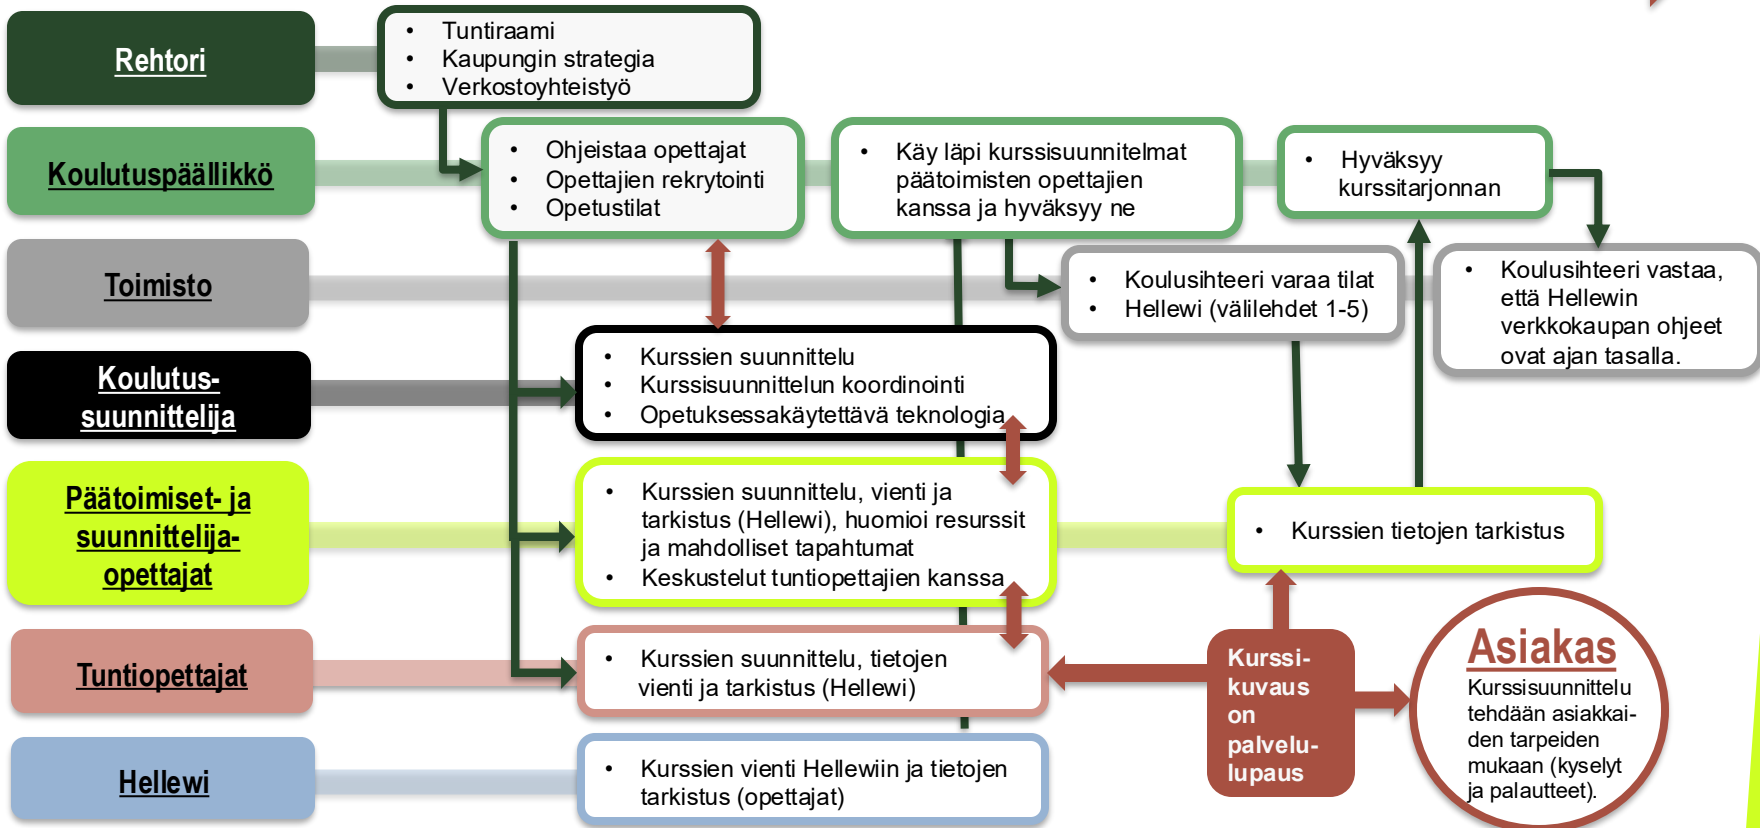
Rehtori

- Tuntiraami
- Kaupungin strategia
- Verkostoyhteistyö

Koulutuspäällikkö

- Ohjeistaa opettajat
- Opettajien rekrytointi
- Opetustilat

- Käy läpi kurssisuunnitelmat päätoimisten opettajien kanssa ja hyväksyy ne

- Hyväksyy kurssitarjonnan

Toimisto

- Koulusihteeri varaa tilat
- Hellewi (välilehdet 1-5)

- Koulusihteeri vastaa, että Hellewin verkkokaupan ohjeet ovat ajan tasalla.

Koulutus-suunnittelija

- Kurssien suunnittelu
- Kurssisuunnittelun koordinointi
- Opetuksessakäytettävä teknologia

Päätoimiset- ja suunnittelija-opettajat

- Kurssien suunnittelu, vienti ja tarkistus (Hellewi), huomioi resurssit ja mahdolliset tapahtumat
- Keskustelut tuntiopettajien kanssa

- Kurssien tietojen tarkistus

Tuntiopettajat

- Kurssien suunnittelu, tietojen vienti ja tarkistus (Hellewi)

Kurssi-kuvaus on palvelu-lupaus

Asiakas
Kurssisuunnittelu tehdään asiakkaiden tarpeiden mukaan (kyselyt ja palautteet).

Hellewi

- Kurssien vienti Hellewiin ja tietojen tarkistus (opettajat)